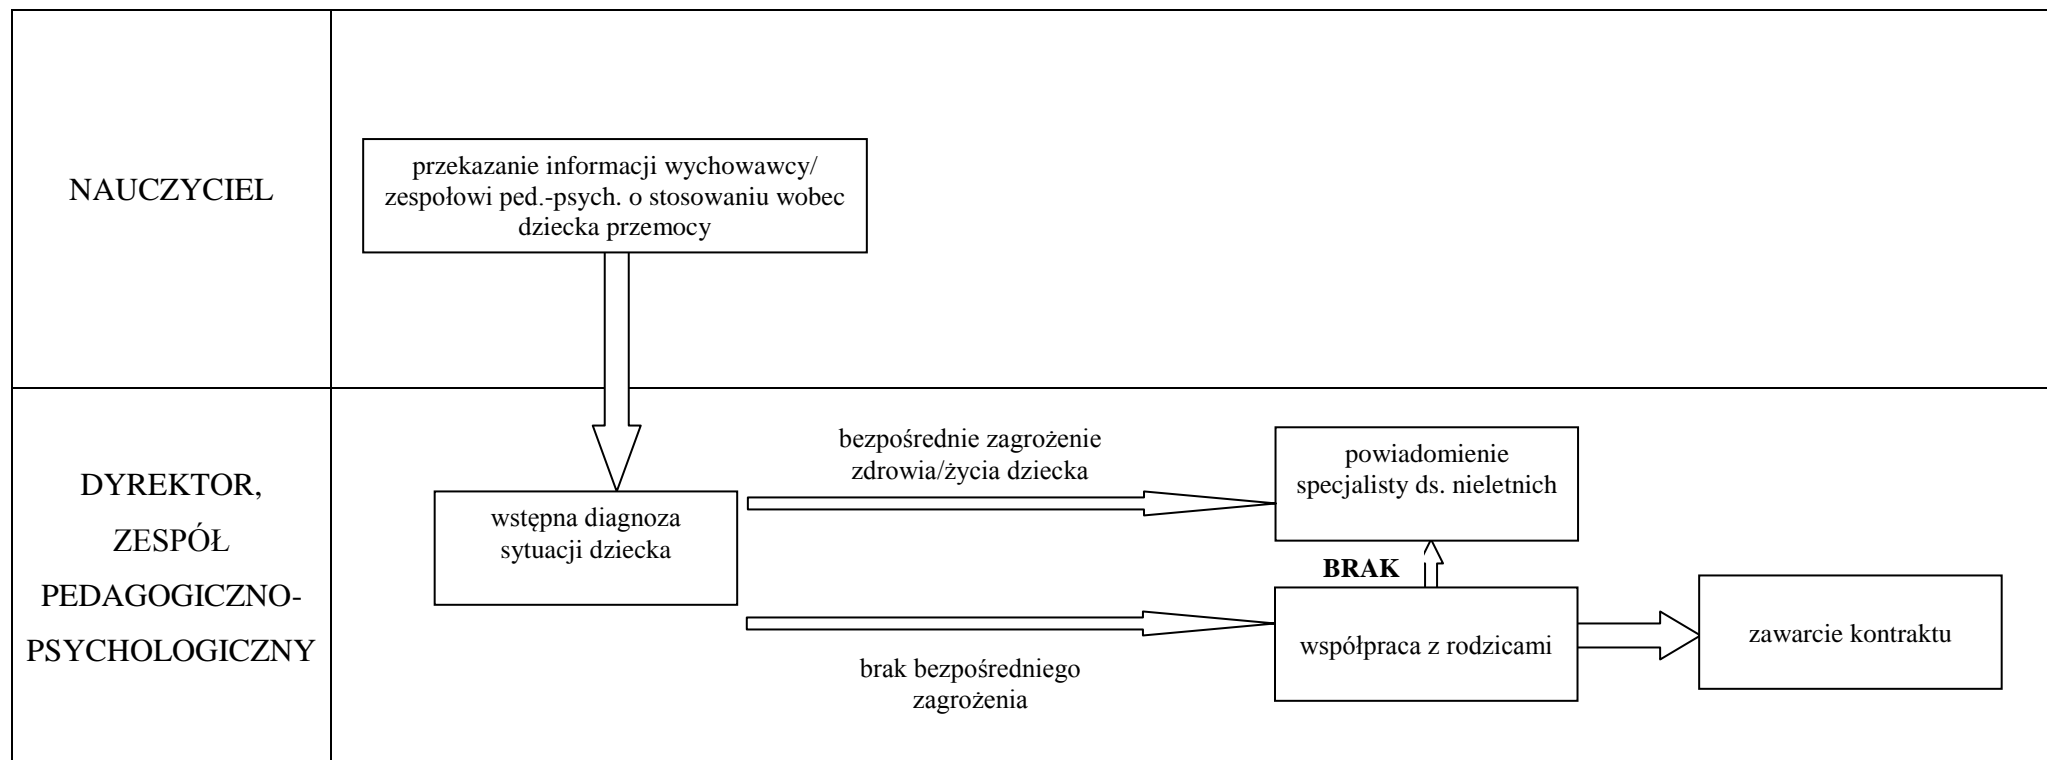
NAUCZYCIEL

przekazanie informacji wychowawcy/ zespołowi ped.-psych. o stosowaniu wobec dziecka przemocy

DYREKTOR, ZESPÓŁ PEDAGOGICZNO-PSYCHOLOGICZNY

wstępna diagnoza sytuacji dziecka

bezpośrednie zagrożenie zdrowia/życia dziecka

powiadomienie specjalisty ds. nieletnich

BRAK

brak bezpośredniego zagrożenia

współpraca z rodzicami

zawarcie kontraktu